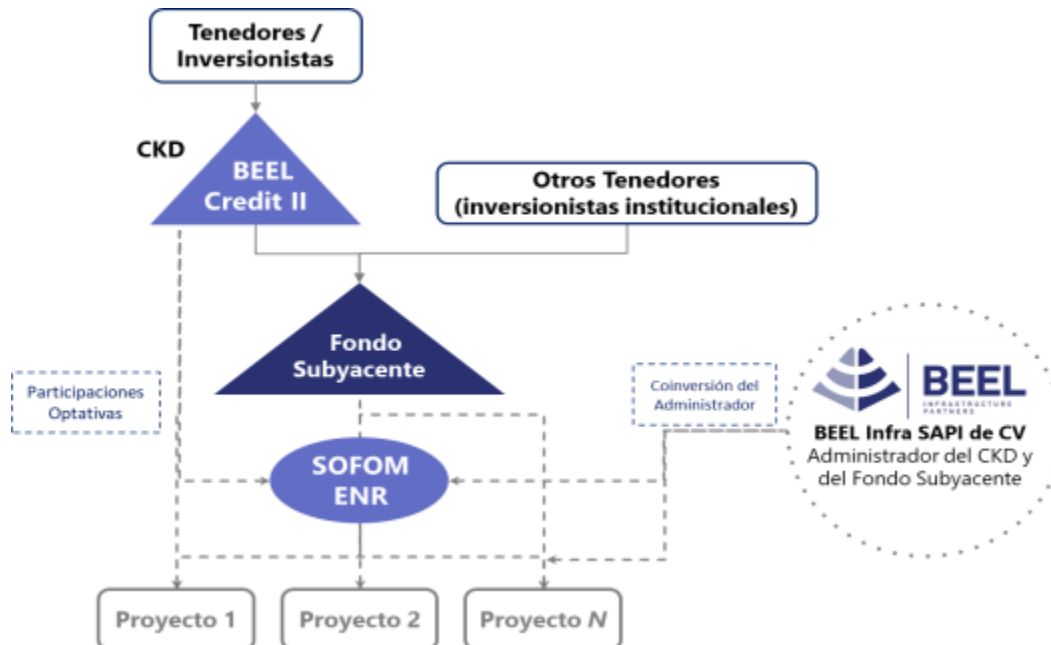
Tenedores / Inversionistas

CKD

BEEL Credit II

Otros Tenedores (inversionistas institucionales)

Fondo Subyacente

Participaciones Optativas

Coinversión del Administrador

BEEL INFRASTRUCTURE PARTNERS

BEEL Infra SAPI de CV
Administrador del CKD y del Fondo Subyacente

SOFOM ENR

Proyecto 1

Proyecto 2

Proyecto N